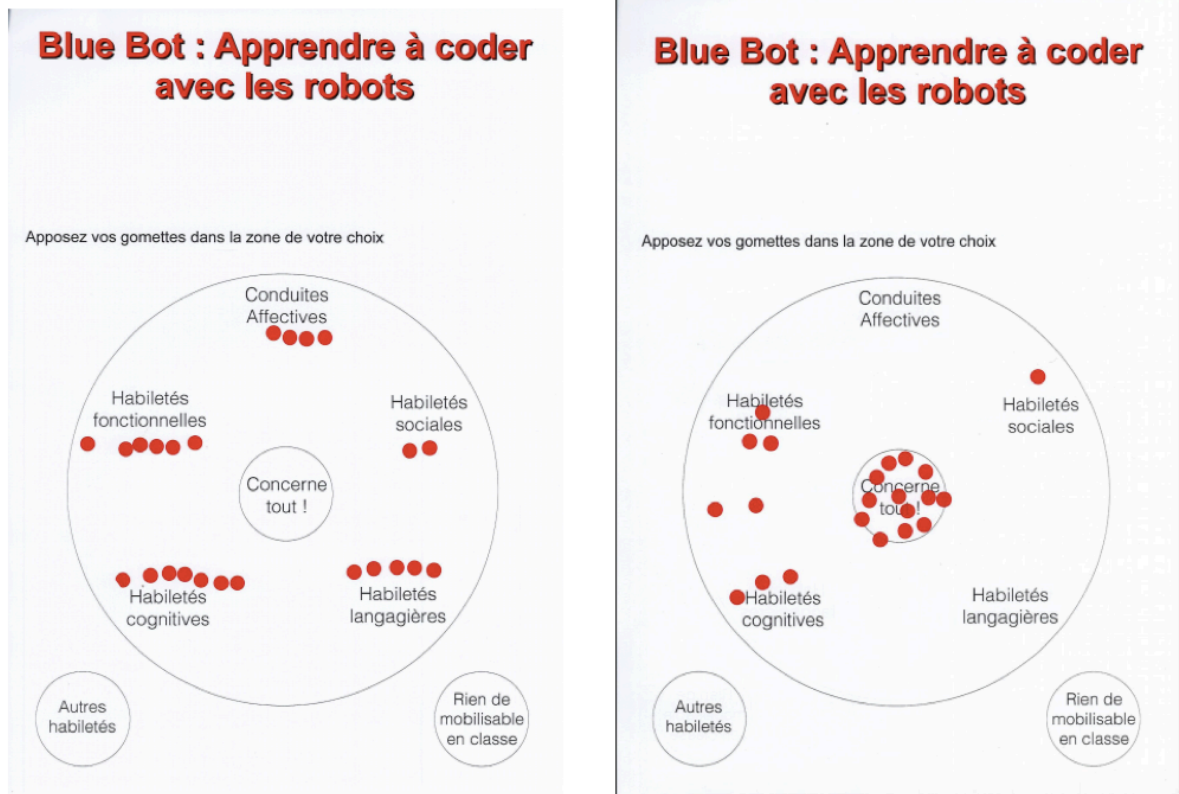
Blue Bot : Apprendre à coder avec les robots

Apposez vos gomettes dans la zone de votre choix

Conduites Affectives

Habiletés fonctionnelles

Habiletés sociales

Concerne tout !

Habiletés cognitives

Habiletés langagières

Autres habiletés

Rien de mobilisable en classe

Blue Bot : Apprendre à coder avec les robots

Apposez vos gomettes dans la zone de votre choix

Conduites Affectives

Habiletés fonctionnelles

Habiletés sociales

Concerne tout !

Habiletés cognitives

Habiletés langagières

Autres habiletés

Rien de mobilisable en classe